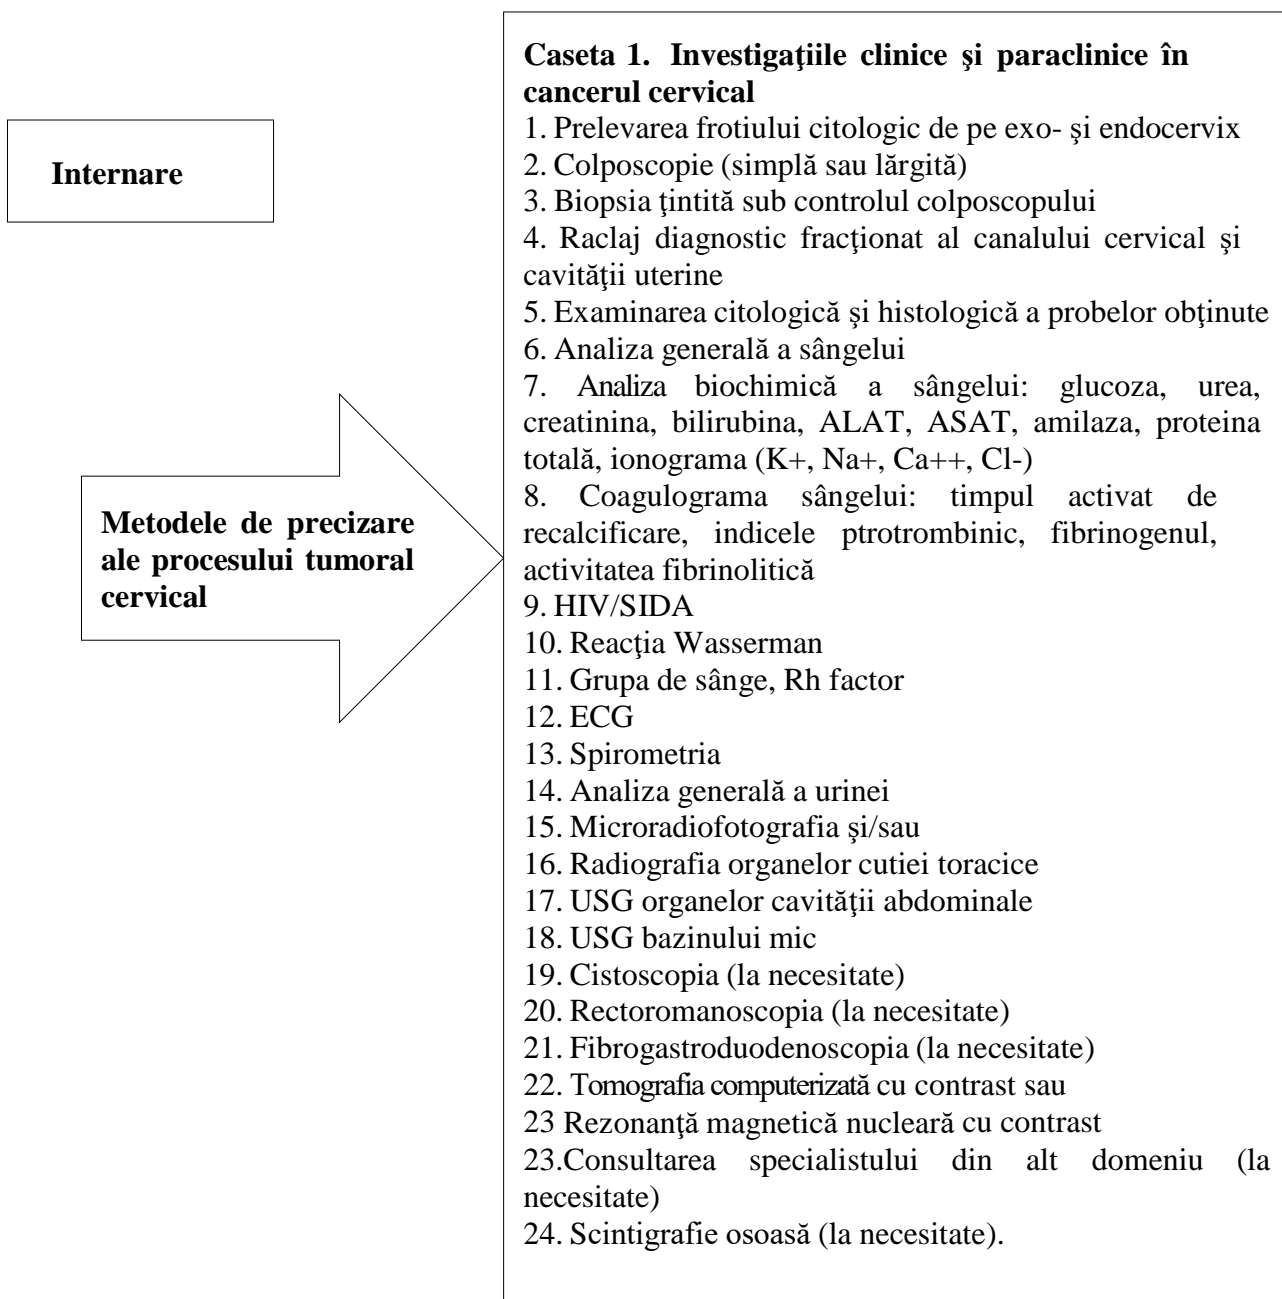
Internare

Metodele de precizare ale procesului tumoral cervical

**Caseta 1. Investigaţiile clinice şi paraclinice în cancerul cervical**
1. Prelevarea frotiului citologic de pe exo- şi endocervix
2. Colposcopie (simplă sau lărgită)
3. Biopsia ţintită sub controlul colposcopului
4. Raclaj diagnostic fracţionat al canalului cervical şi cavităţii uterine
5. Examinarea citologică şi histologică a probelor obţinute
6. Analiza generală a sângelui
7. Analiza biochimică a sângelui: glucoza, urea, creatinina, bilirubina, ALAT, ASAT, amilaza, proteina totală, ionograma (K+, Na+, Ca++, Cl-)
8. Coagulograma sângelui: timpul activat de recalcificare, indicele ptrotrombinic, fibrinogenul, activitatea fibrinolitică
9. HIV/SIDA
10. Reacţia Wasserman
11. Grupa de sânge, Rh factor
12. ECG
13. Spirometria
14. Analiza generală a urinei
15. Microradiofotografia şi/sau
16. Radiografia organelor cutiei toracice
17. USG organelor cavităţii abdominale
18. USG bazinului mic
19. Cistoscopia (la necesitate)
20. Rectoromanoscopia (la necesitate)
21. Fibrogastroduodenoscopia (la necesitate)
22. Tomografia computerizată cu contrast sau
23 Rezonanţă magnetică nucleară cu contrast
23.Consultarea specialistului din alt domeniu (la necesitate)
24. Scintigrafie osoasă (la necesitate).